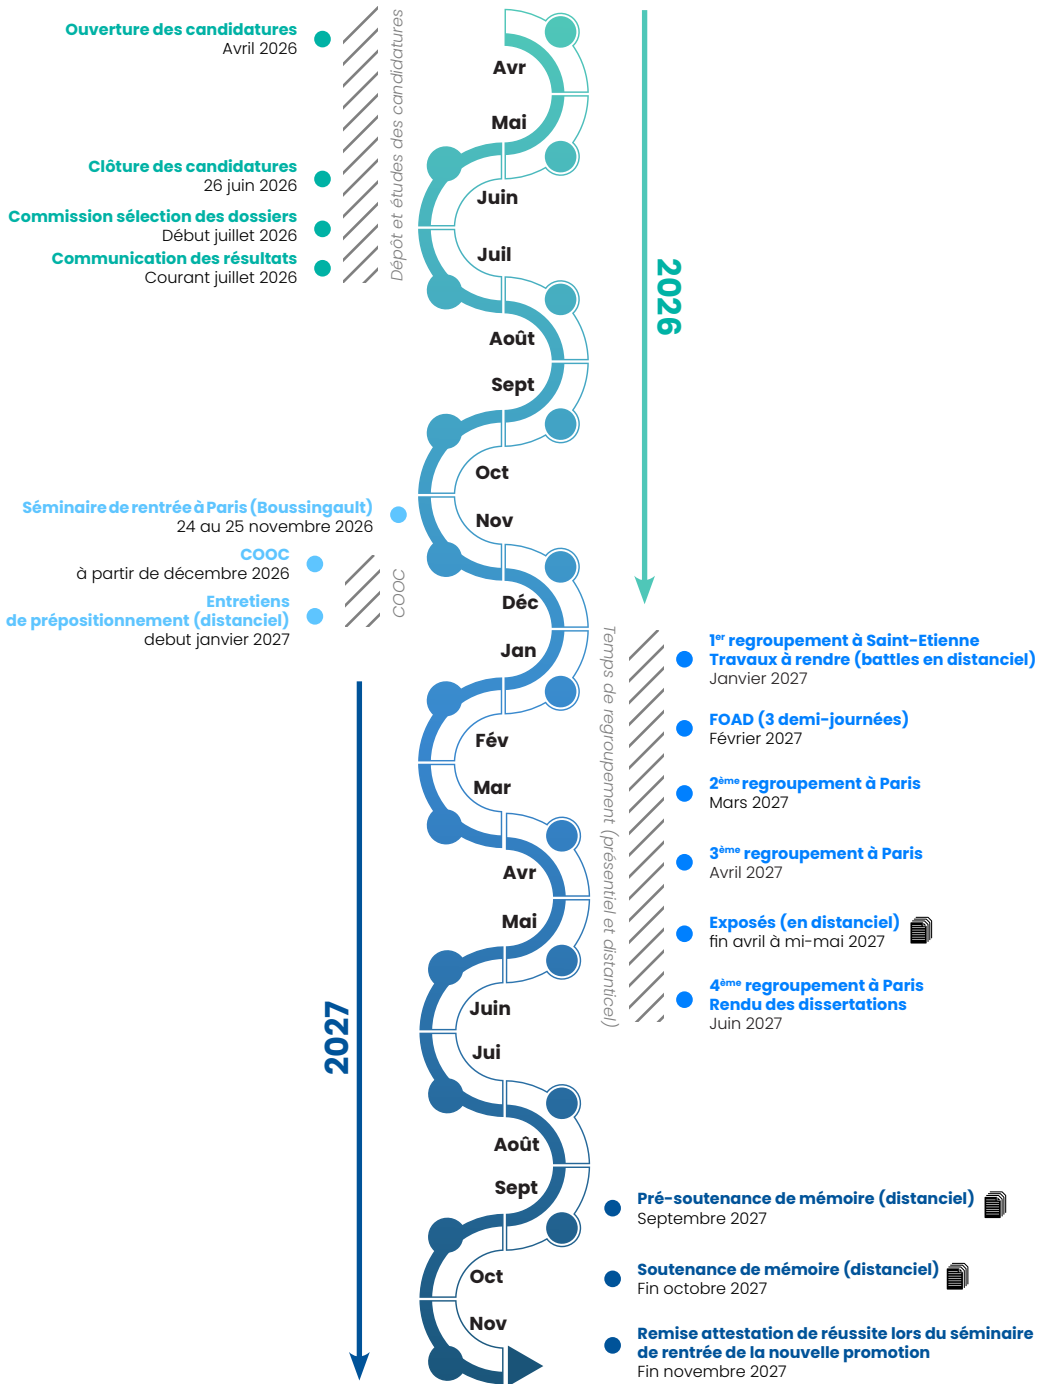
Ouverture des candidatures
Avril 2026

Clôture des candidatures
26 juin 2026

Commission sélection des dossiers
Début juillet 2026

Communication des résultats
Courant juillet 2026

Dépôt et études des candidatures

Avr
Mai
Juin
Juil
Août
Sept
Oct
Nov
Déc
Jan
Fév
Mar
Avr
Mai
Juin
Jui
Août
Sept
Oct
Nov

2026

Séminaire de rentrée à Paris (Boussingault)
24 au 25 novembre 2026

COOC
à partir de décembre 2026

Entretiens
de prépositionnement (distanciel)
debut janvier 2027

COOC

Temps de regroupement (présentiel et distanciel)

1$^{er}$ regroupement à Saint-Etienne
Travaux à rendre (battles en distanciel)
Janvier 2027

FOAD (3 demi-journées)
Février 2027

2$^{ème}$ regroupement à Paris
Mars 2027

3$^{ème}$ regroupement à Paris
Avril 2027

Exposés (en distanciel)
fin avril à mi-mai 2027

4$^{ème}$ regroupement à Paris
Rendu des dissertations
Juin 2027

2027

Pré-soutenance de mémoire (distanciel)
Septembre 2027

Soutenance de mémoire (distanciel)
Fin octobre 2027

Remise attestation de réussite lors du séminaire de rentrée de la nouvelle promotion
Fin novembre 2027